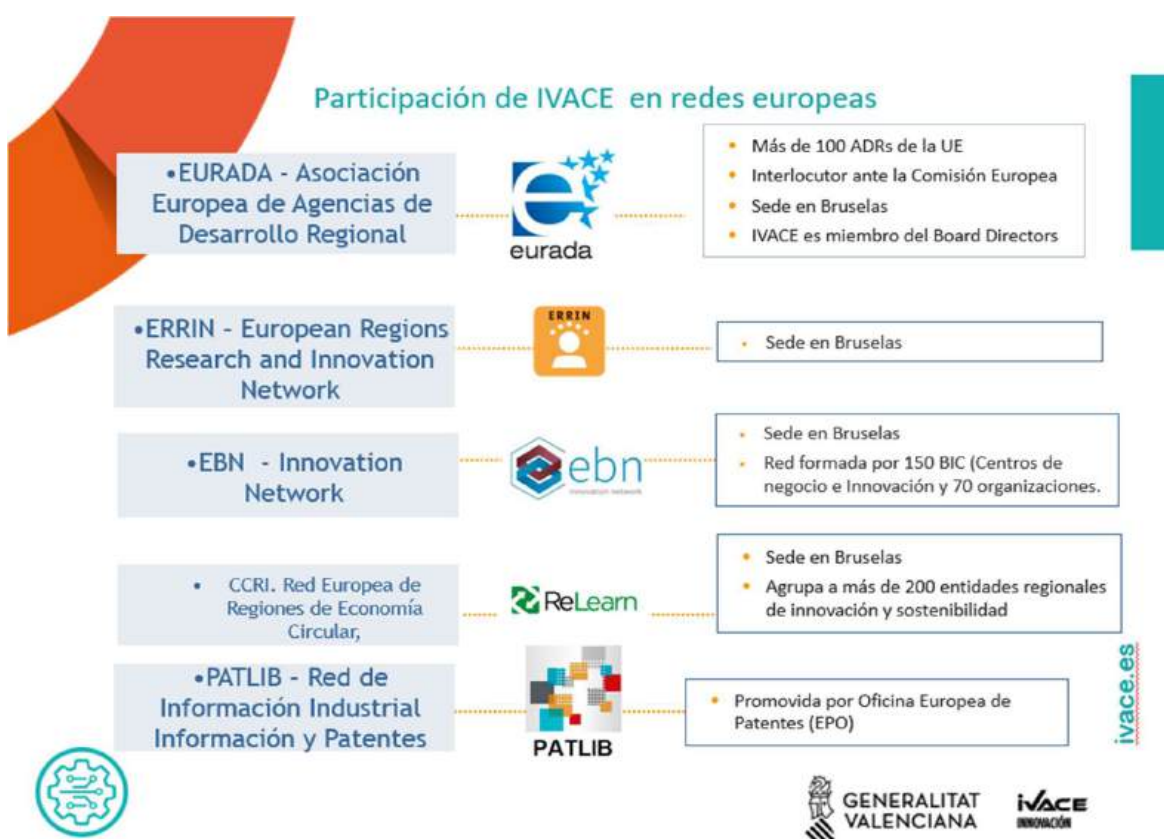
Participación de IVACE en redes europeas

•EURADA - Asociación Europea de Agencias de Desarrollo Regional

eurada

- Más de 100 ADRs de la UE
- Interlocutor ante la Comisión Europea
- Sede en Bruselas
- IVACE es miembro del Board Directors

•ERRIN - European Regions Research and Innovation Network

ERRIN

- Sede en Bruselas

•EBN - Innovation Network

ebn
innovation network

- Sede en Bruselas
- Red formada por 150 BIC (Centros de negocio e Innovación y 70 organizaciones.

• CCRI. Red Europea de Regiones de Economía Circular,

ReLearn

- Sede en Bruselas
- Agrupa a más de 200 entidades regionales de innovación y sostenibilidad

•PATLIB - Red de Información Industrial Información y Patentes

PATLIB

- Promovida por Oficina Europea de Patentes (EPO)

ivace.es

GENERALITAT VALENCIANA

IVACE INNOVACIÓN